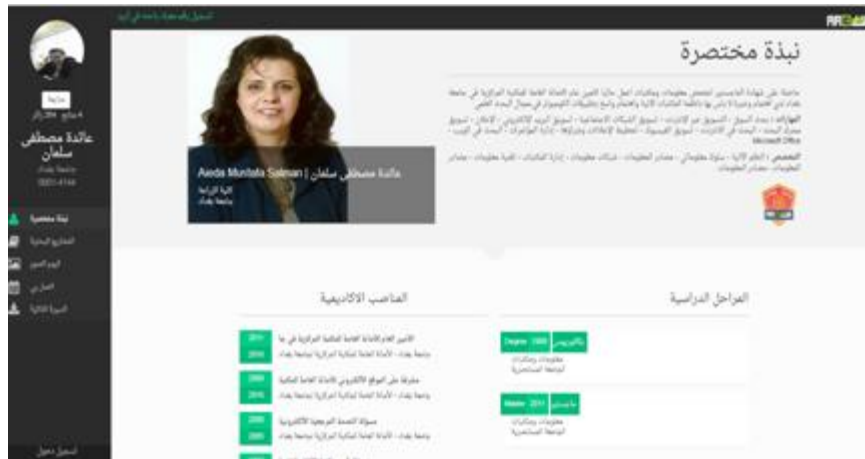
تسجيل دخول

عائدة مصطفى سلمان

جامعة بغداد

نبذة مختصرة

المشاريع البحثية

البوم الصور

المقالات

السيرة الذاتية

تسجيل دخول

نبذة مختصرة

Aieda Mustafa Salman | عائدة مصطفى سلمان

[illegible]

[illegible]

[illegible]

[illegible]

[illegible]

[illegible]

Microsoft Office

المراحل الدراسية

المناصب الاكاديمية

Degree 2000 بكالوريوس

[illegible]

Master 2011 ماجستير

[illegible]

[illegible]